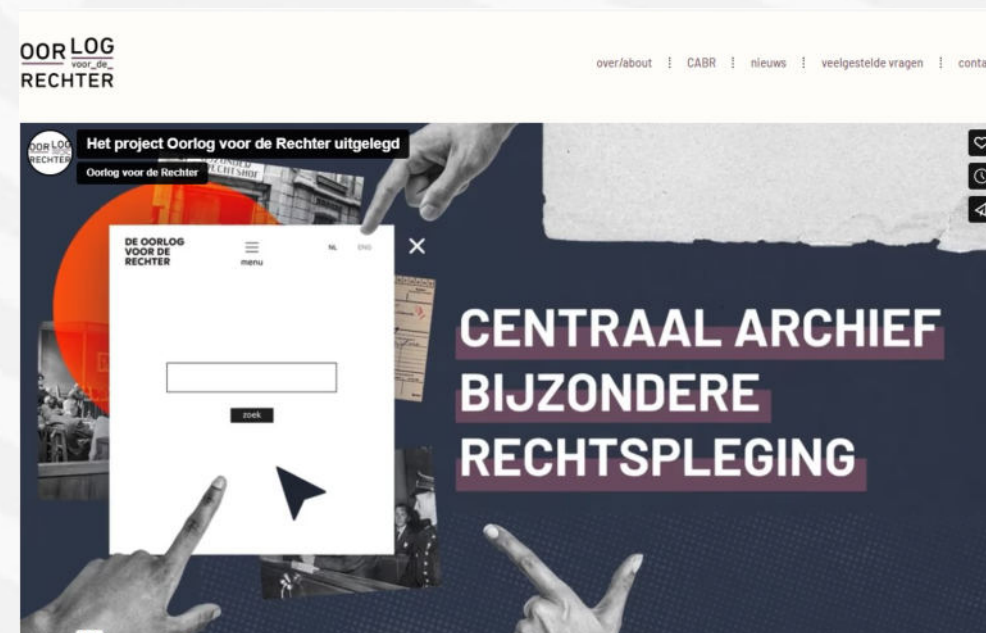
OOR LOG
voor_de_
RECHTER

over/about ⋮ CABR ⋮ nieuws ⋮ veelgestelde vragen ⋮ conta

OOR LOG
RECHTER

Het project Oorlog voor de Rechter uitgelegd
Oorlog voor de Rechter

RECHTSHOF

DE OORLOG VOOR DE RECHTER
menu
NL ENG
zoek

CENTRAAL ARCHIEF
BIJZONDERE
RECHTSPLEGING